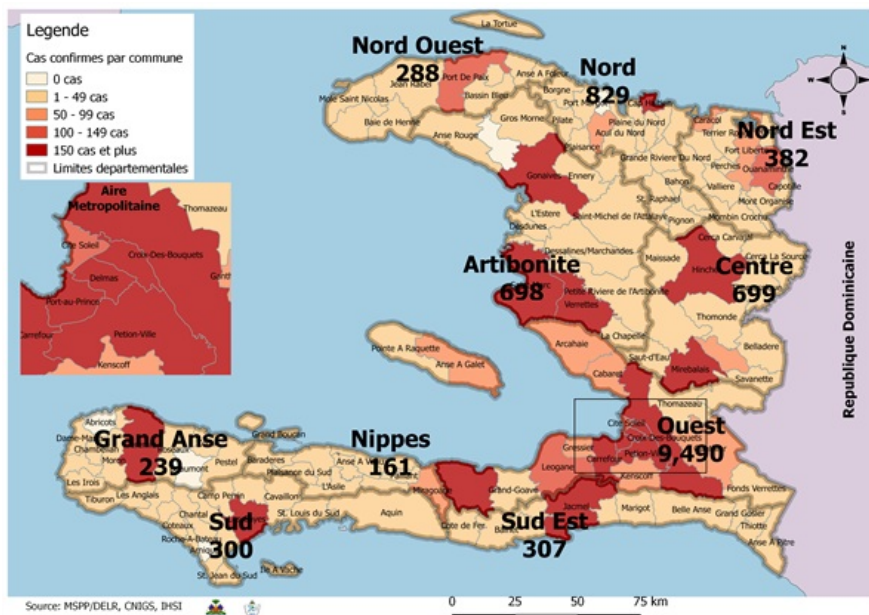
Legende
Cas confirmes par commune
0 cas
1 - 49 cas
50 - 99 cas
100 - 149 cas
150 cas et plus
Limites departementales

Aire Metropolitaine
Thomazeau
Cite Soleil
Croix-Des-Bouquets
Delmas
Port-au-Prince
Petion-Ville
Kenscoff
Ganthier

La Tortue
Nord Ouest
288
Port De Paix
Anse A Foleur
Jean Rabel
Bassin Bleu
Mole Saint Nicolas
Baie de Henne
Anse Rouge
Gros Morne
Borgne
Port Margot
Pilate
Plaisance
Nord
829
Plaine du Nord
Acul du Nord
Caracol
Terrier Rouge
Fort Liberte
Nord Est
382
Ouanaminthe
Capotille
Perches
Grande Riviere Du Nord
Bahon
Vallière
Mont Organise
Gonaives
Ennery
St. Raphael
Saint-Michel de l'Attalaye
Pignon
Mombin Crochu
L'Estere
Desdunes
Dessalines/Marchandes
Maissade
Cerca Carvajal
Cerca La Source
Hinche
Artibonite
698
Petite Riviere de l'Artibonite
Verrettes
Centre
699
Thomonde
Republique Dominicaine
Pointe A Raquette
Anse A Galet
Arcahaie
La Chapelle
Saut-d'Eau
Boucan Carre
Mirebalais
Lascahobas
Belladere
Savanette
Cabaret
Thomazeau
Abricots
Dame-Marie
Chambellan
Moron
Grand Anse
239
Jeremie
Beaumont
Les Irois
Tiburon
Les Anglais
Grand Boucan
Pestel
Baraderes
Plaisance du Sud
Nippes
161
Anse A Veau
L'Asile
Miragoane
Petit Goave
Grand-Goave
Gressier
Leogane
Carrefour
Cite Soleil
Croix-Des-Bouquets
Petion-Ville
Kenscoff
Ouest
9,490
Fonds Verrettes
Camp Perrin
Cavaillon
St. Louis du Sud
Aquin
Cote de Fer
Jacmel
Marigot
Belle Anse
Grand Gosier
Thiotte
Anse A Pitre
Chantal
Torbeck
Roche-A-Bateau
Arniquet
Sud
300
Sud Est
307
St. Jean du Sud
Ile A Vache
Source: MSPP/DELR, CNIGS, IHSI
0 25 50 75 km